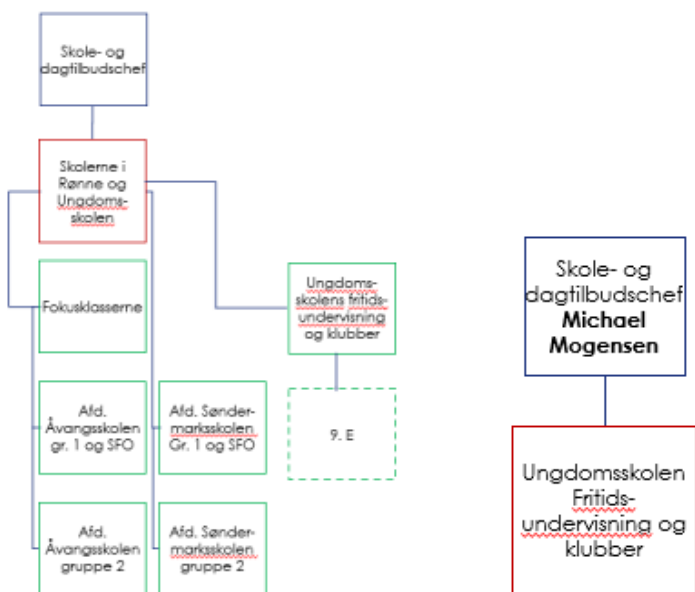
Skole- og dagtilbudschef

Skolerne i Rønne og Ungdomsskolen

Fokusklasserne

Ungdomsskolens fritidsundervisning og klubber

Afd. Åvangsskolen gr. 1 og SFO

Afd. Søndermarksskolen Gr. 1 og SFO

9. E

Afd. Åvangsskolen gruppe 2

Afd. Søndermarksskolen gruppe 2

Skole- og dagtilbudschef **Michael Mogensen**

Ungdomsskolen Fritidsundervisning og klubber